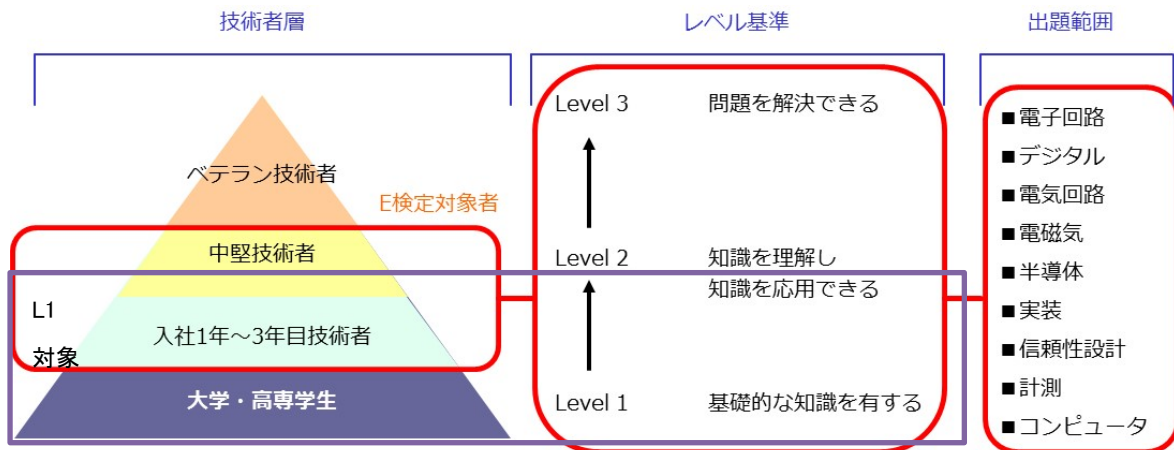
技術者層

レベル基準

出題範囲

ベテラン技術者

E検定対象者

中堅技術者

L1
対象

入社1年～3年目技術者

大学・高専学生

Level 3　問題を解決できる

Level 2　知識を理解し
知識を応用できる

Level 1　基礎的な知識を有する

■電子回路
■デジタル
■電気回路
■電磁気
■半導体
■実装
■信頼性設計
■計測
■コンピュータ